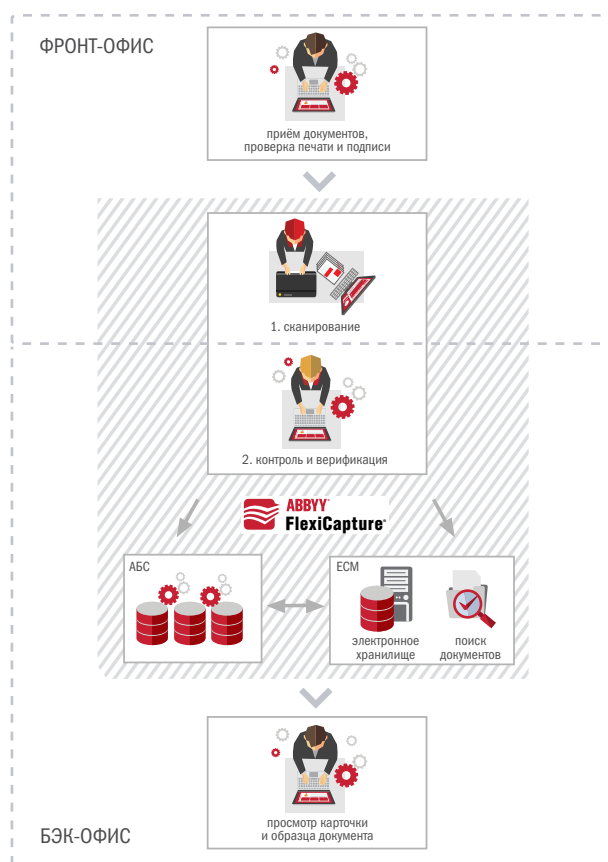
ФРОНТ-ОФИС

приём документов, проверка печати и подписи

1. сканирование

2. контроль и верификация

ABBYY FlexiCapture

АБС

ECM

электронное хранилище

поиск документов

БЭК-ОФИС

просмотр карточки и образца документа